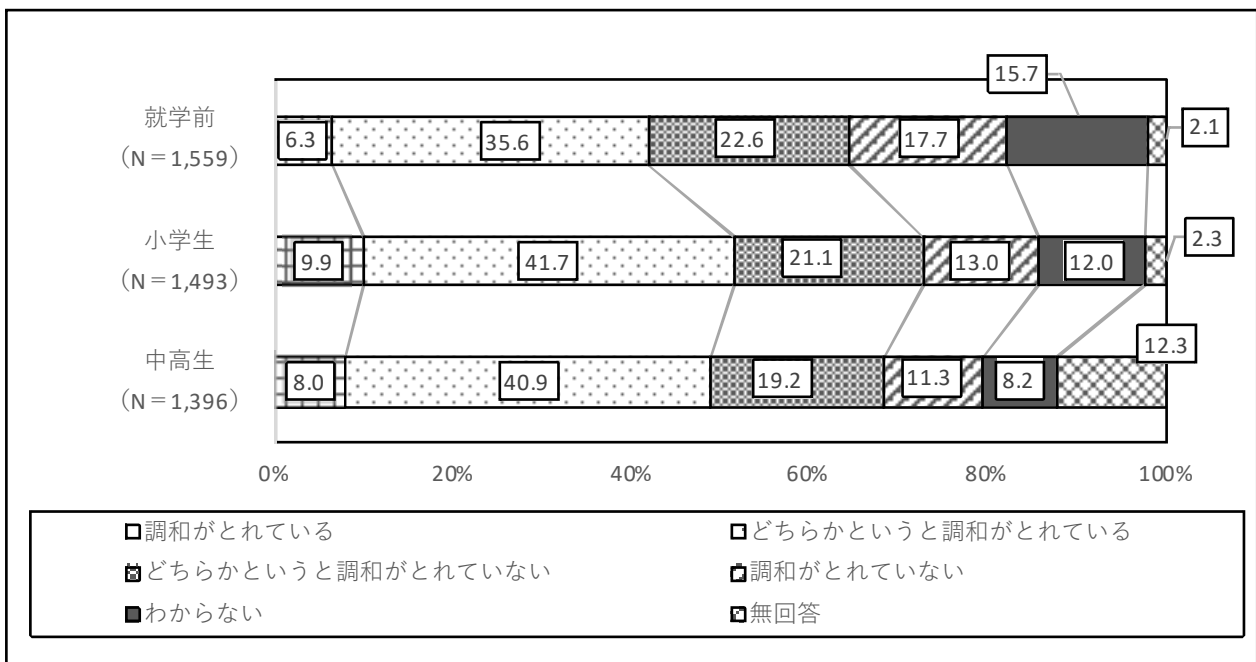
就学前
（N＝1,559）

6.3 35.6 22.6 17.7 15.7 2.1

小学生
（N＝1,493）

9.9 41.7 21.1 13.0 12.0 2.3

中高生
（N＝1,396）

8.0 40.9 19.2 11.3 8.2 12.3

0% 20% 40% 60% 80% 100%

調和がとれている
どちらかというと調和がとれている
どちらかというと調和がとれていない
調和がとれていない
わからない
無回答